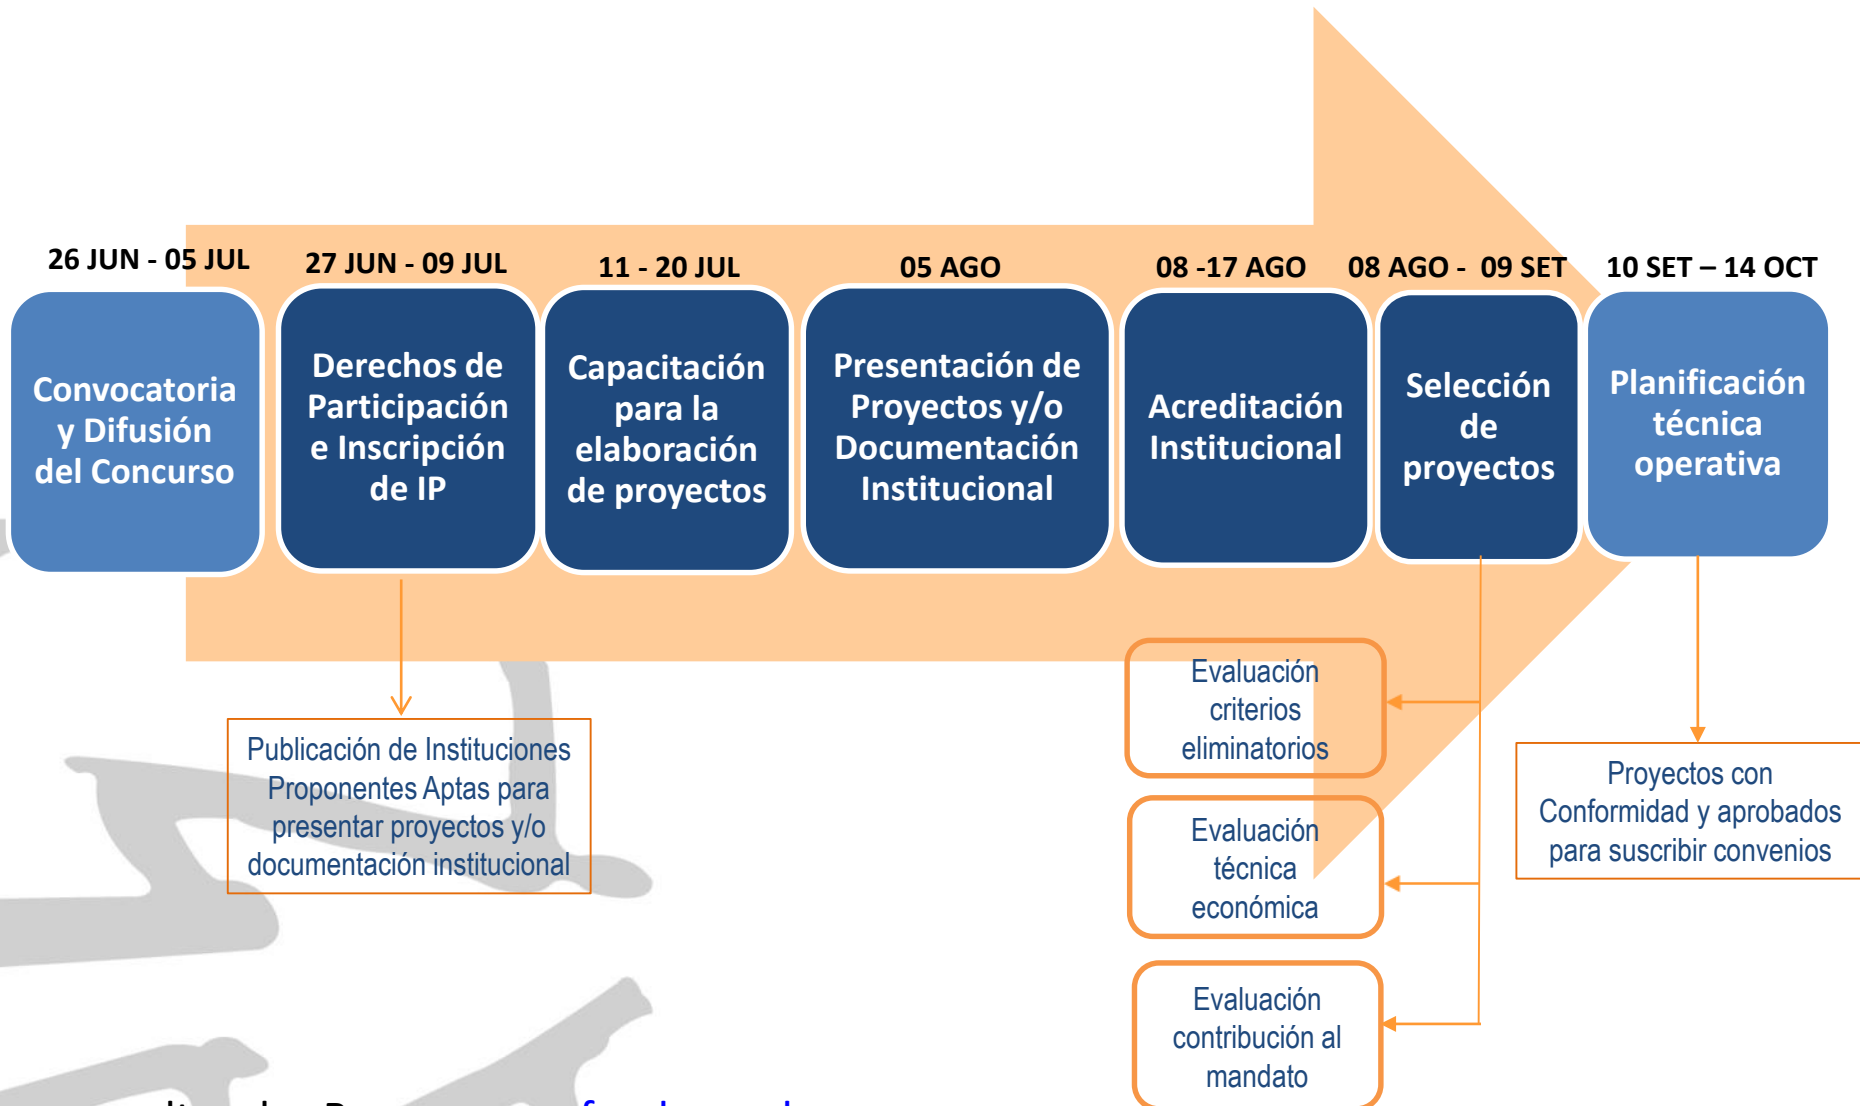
26 JUN - 05 JUL

Convocatoria y Difusión del Concurso

27 JUN - 09 JUL

Derechos de Participación e Inscripción de IP

11 - 20 JUL

Capacitación para la elaboración de proyectos

05 AGO

Presentación de Proyectos y/o Documentación Institucional

08 -17 AGO

Acreditación Institucional

08 AGO - 09 SET

Selección de proyectos

10 SET – 14 OCT

Planificación técnica operativa

Publicación de Instituciones Proponentes Aptas para presentar proyectos y/o documentación institucional

Evaluación criterios eliminatorios

Evaluación técnica económica

Evaluación contribución al mandato

Proyectos con Conformidad y aprobados para suscribir convenios

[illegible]